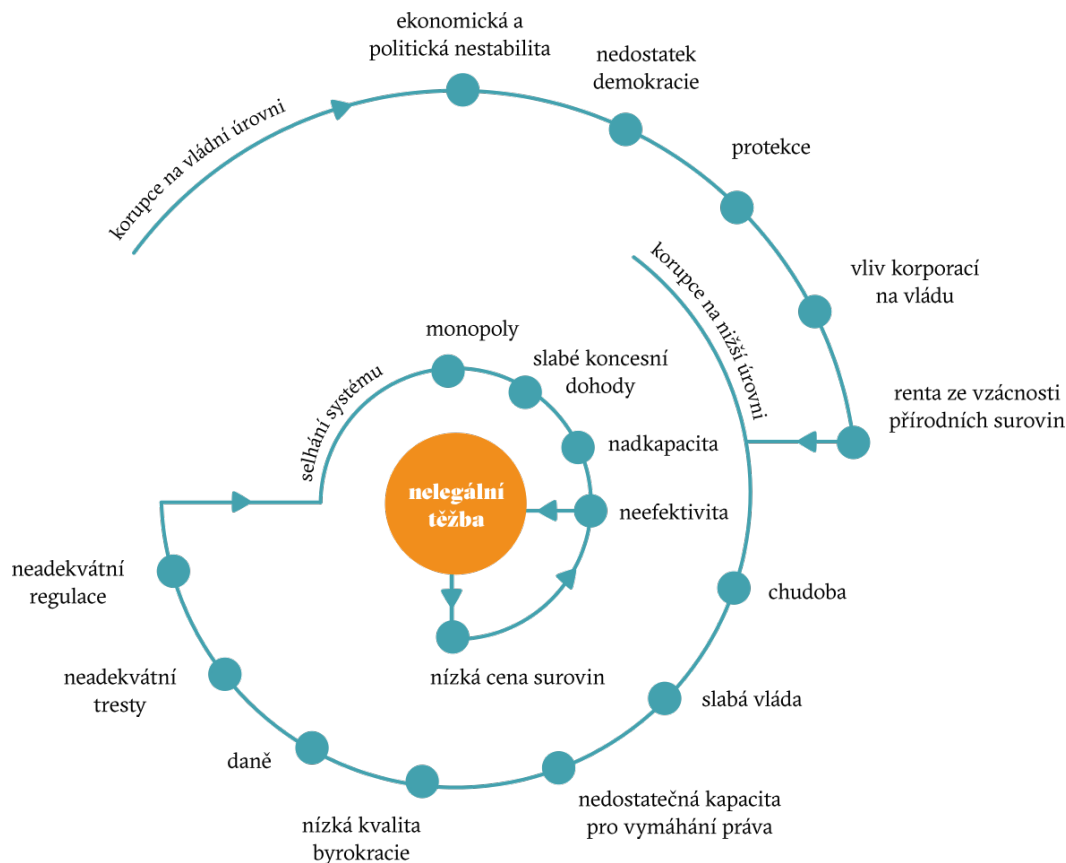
korupce na vládní úrovni

ekonomická a politická nestabilita

nedostatek demokracie

protekce

vliv korporací na vládu

renta ze vzácnosti přírodních surovin

korupce na nižší úrovni

chudoba

slabá vláda

nedostatečná kapacita pro vymáhání práva

nízká kvalita byrokracie

daně

neadekvátní tresty

neadekvátní regulace

selhání systému

monopoly

slabé koncesní dohody

nadkapacita

neefektivita

nízká cena surovin

nelegální těžba